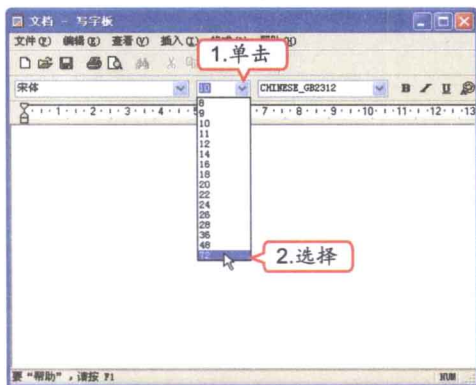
文档 - 写字板

文件(F) 编辑(E) 查看(V) 插入(I) 格式(O) 帮助(H)

1.单击

宋体

10

CHINESE_GB2312

B I U

1 2 3 4 5 6 7 8 9 10 11 12 13

8
9
10
11
12
14
16
18
20
22
24
26
28
36
48
72

2.选择

要"帮助",请按 F1

NUM